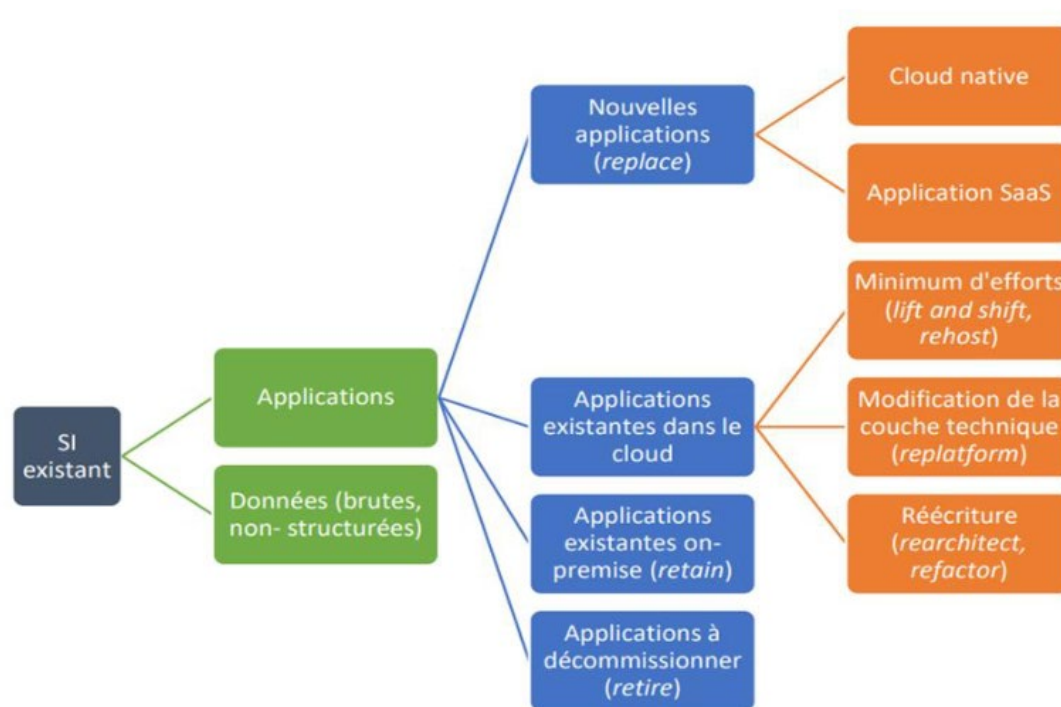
SI existant

Applications

Données (brutes, non- structurées)

Nouvelles applications (*replace*)

Applications existantes dans le cloud

Applications existantes on-premise (*retain*)

Applications à décommissionner (*retire*)

Cloud native

Application SaaS

Minimum d'efforts (*lift and shift, rehost*)

Modification de la couche technique (*replatform*)

Réécriture (*rearchitect, refactor*)